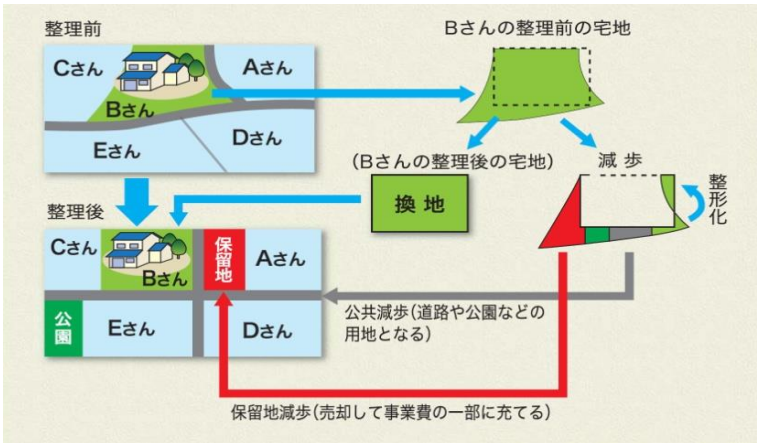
整理前

Cさん

Aさん

Bさん

Dさん

Eさん

Bさんの整理前の宅地

(Bさんの整理後の宅地)

減歩

換地

整形化

整理後

Cさん

Bさん

保留地

Aさん

公園

Eさん

Dさん

公共減歩(道路や公園などの用地となる)

保留地減歩(売却して事業費の一部に充てる)